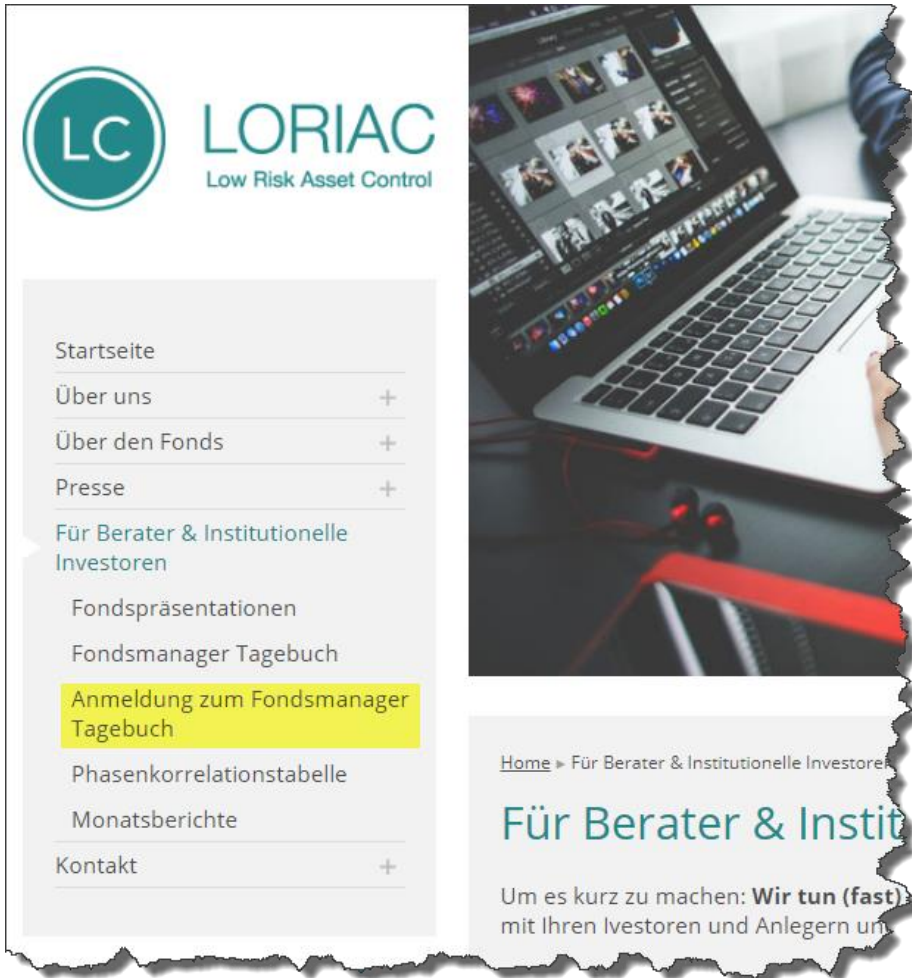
LC LORIAC
Low Risk Asset Control

Startseite
Über uns +
Über den Fonds +
Presse +
Für Berater & Institutionelle Investoren
Fondspräsentationen
Fondsmanager Tagebuch
Anmeldung zum Fondsmanager Tagebuch
Phasenkorrelationstabelle
Monatsberichte
Kontakt +

Home ▸ Für Berater & Institutionelle Investore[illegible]

Für Berater & Instit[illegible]

Um es kurz zu machen: **Wir tun (fast)** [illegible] mit Ihren Ivestoren und Anlegern un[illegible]